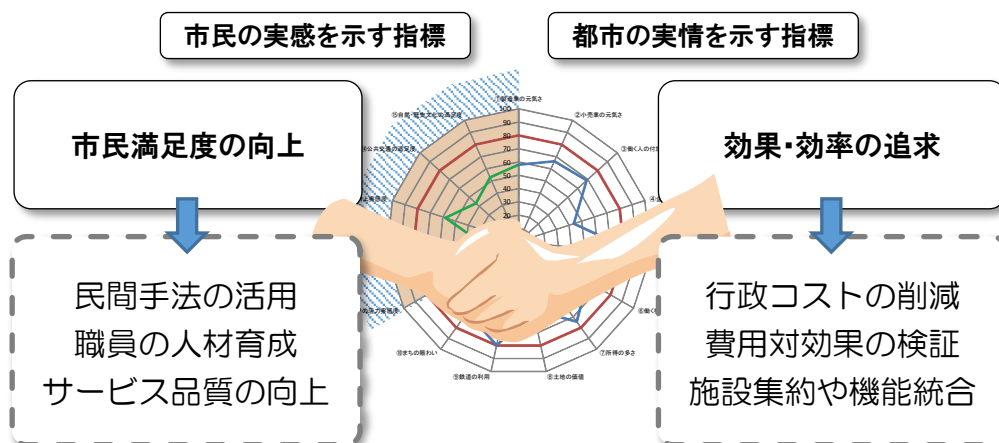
市民の実感を示す指標

都市の実情を示す指標

市民満足度の向上

効果･効率の追求

民間手法の活用
職員の人材育成
サービス品質の向上

行政コストの削減
費用対効果の検証
施設集約や機能統合

①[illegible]の元気さ
②小売業の元気さ
③働く人の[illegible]
④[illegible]
⑥働く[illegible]
⑦所得の多さ
⑧土地の価値
⑨鉄道の利用
⑩まちの賑わい
⑪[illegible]
⑫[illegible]
⑬公共交通の満足度
⑭自然・歴史文化の満足度

100
90
80
70
60
50
40
30
20